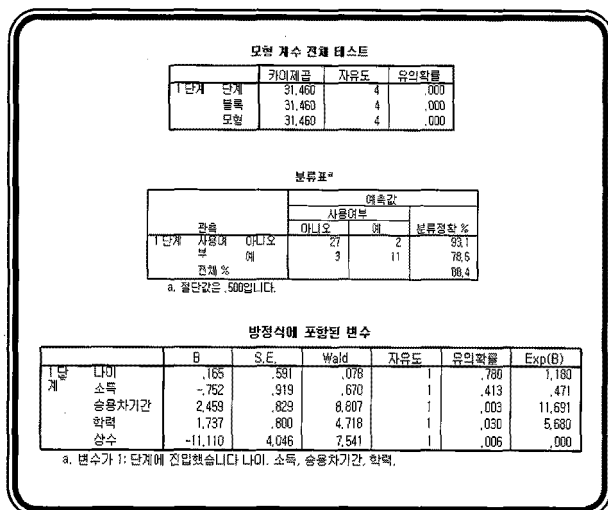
모형 계수 전체 테스트

| | | 카이제곱 | 자유도 | 유의확률 |
|---|---|---|---|---|
| 1 단계 | 단계 | 31.460 | 4 | .000 |
| | 블록 | 31.460 | 4 | .000 |
| | 모형 | 31.460 | 4 | .000 |

분류표$^a$

| | | | 예측값 | | |
|---|---|---|---|---|---|
| | | | 사용여부 | | |
| | 관측 | | 아니오 | 예 | 분류정확 % |
| 1 단계 | 사용여부 | 아니오 | 27 | 2 | 93.1 |
| | | 예 | 3 | 11 | 78.6 |
| | 전체 % | | | | 88.4 |

a. 절단값은 .500입니다.

방정식에 포함된 변수

| | | B | S.E. | Wald | 자유도 | 유의확률 | Exp(B) |
|---|---|---|---|---|---|---|---|
| 1 단계$^a$ | 나이 | .165 | .591 | .078 | 1 | .780 | 1.180 |
| | 소득 | -.752 | .919 | .670 | 1 | .413 | .471 |
| | 승용차기간 | 2.459 | .829 | 8.807 | 1 | .003 | 11.691 |
| | 학력 | 1.737 | .800 | 4.718 | 1 | .030 | 5.680 |
| | 상수 | -11.110 | 4.046 | 7.541 | 1 | .006 | .000 |

a. 변수가 1: 단계에 진입했습니다 나이, 소득, 승용차기간, 학력.